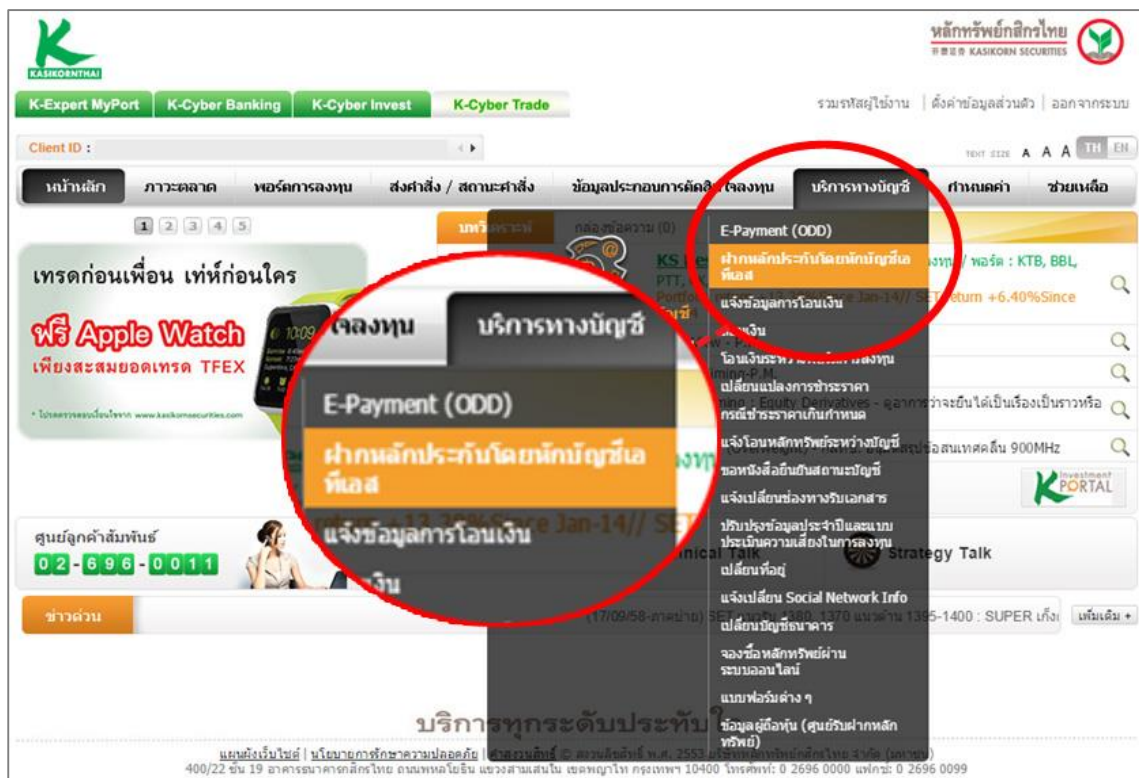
KASIKORNTHAI

หลักทรัพย์กสิกรไทย
KASIKORN SECURITIES

K-Expert MyPort | K-Cyber Banking | K-Cyber Invest | K-Cyber Trade

รวมรหัสผู้ใช้งาน | ตั้งค่าข้อมูลส่วนตัว | ออกจากระบบ

Client ID :

TEXT SIZE A A A TH EN

หน้าหลัก | ภาวะตลาด | พอร์ตการลงทุน | ส่งคำสั่ง / สถานะคำสั่ง | ข้อมูลประกอบการตัดสินใจลงทุน | บริการทางบัญชี | กำหนดค่า | ช่วยเหลือ

1 2 3 4 5

เทรดก่อนเพื่อน เท่ห์ก่อนใคร

ฟรี Apple Watch
เพียงสะสมยอดเทรด TFEX

บทวิเคราะห์ | กล่องข้อความ (0)

KS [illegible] / พอร์ต : KTB, BBL, PTT, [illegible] Jan-14// SET return +6.40%Since

E-Payment (ODD)
ฝากหลักประกันโดยหักบัญชีเอทีเอส
แจ้งข้อมูลการโอนเงิน
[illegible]เงิน
โอนเงินระหว่าง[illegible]ลงทุน
เปลี่ยนแปลงการชำระราคา
กรณีชำระราคาเกินกำหนด
แจ้งโอนหลักทรัพย์ระหว่างบัญชี
ขอหนังสือยืนยันสถานะบัญชี
แจ้งเปลี่ยนช่องทางรับเอกสาร
ปรับปรุงข้อมูลประจำปีและแบบประเมินความเสี่ยงในการลงทุน
เปลี่ยนที่อยู่
แจ้งเปลี่ยน Social Network Info
เปลี่ยนบัญชีธนาคาร
จองซื้อหลักทรัพย์ผ่านระบบออนไลน์
แบบฟอร์มต่าง ๆ
ข้อมูลผู้ถือหุ้น (ศูนย์รับฝากหลักทรัพย์)

จลงทุน | บริการทางบัญชี
E-Payment (ODD)
ฝากหลักประกันโดยหักบัญชีเอทีเอส
แจ้งข้อมูลการโอนเงิน

Equity Derivatives - อุลาการว่าจะยืนได้เป็นเรื่องเป็นราวหรือ
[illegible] สรุปข้อสนเทศคลื่น 900MHz

Investment PORTAL

ศูนย์ลูกค้าสัมพันธ์
02-696-0011

Technical Talk | Strategy Talk

ข่าวด่วน
(17/09/58-ภาคบ่าย) SET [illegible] 1380, 1370 แนวต้าน 1395-1400 : SUPER เก็ง
เพิ่มเติม +

บริการทุกระดับประทับใจ

แผนผังเว็บไซต์ | นโยบายการรักษาความปลอดภัย | ติดต่อเรา | สงวนลิขสิทธิ์ © พ.ศ. 2553 บริษัทหลักทรัพย์กสิกรไทย จำกัด (มหาชน)
400/22 ชั้น 19 อาคารธนาคารกสิกรไทย ถนนพหลโยธิน แขวงสามเสนใน เขตพญาไท กรุงเทพฯ 10400 โทรศัพท์: 0 2696 0000 แฟกซ์: 0 2696 0099